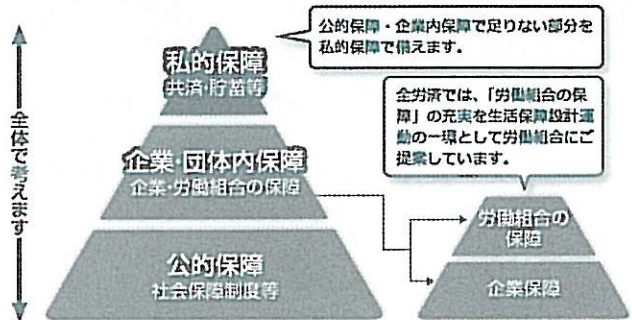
全体で考えます

私的保障
共済・貯蓄等

企業・団体内保障
企業・労働組合の保障

公的保障
社会保障制度等

公的保障・企業内保障で足りない部分を私的保障で備えます。

全労済では、「労働組合の保障」の充実を生活保障設計運動の一環として労働組合にご提案しています。

労働組合の保障

企業保障